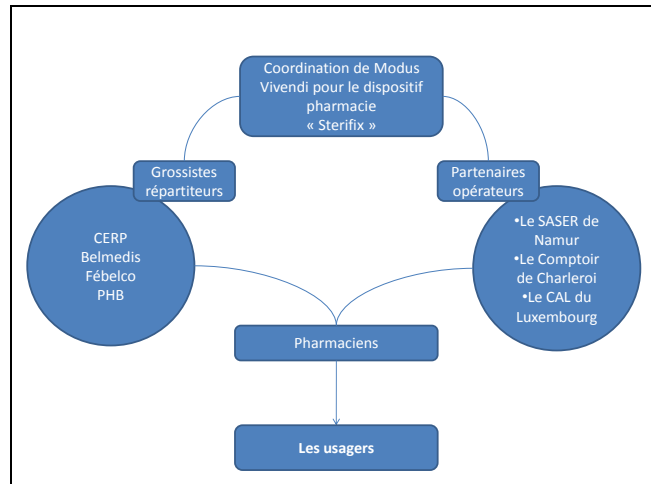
Coordination de Modus Vivendi pour le dispositif pharmacie « Sterifix »

Grossistes répartiteurs

Partenaires opérateurs

CERP
Belmedis
Fébelco
PHB

•Le SASER de Namur
•Le Comptoir de Charleroi
•Le CAL du Luxembourg

Pharmaciens

Les usagers